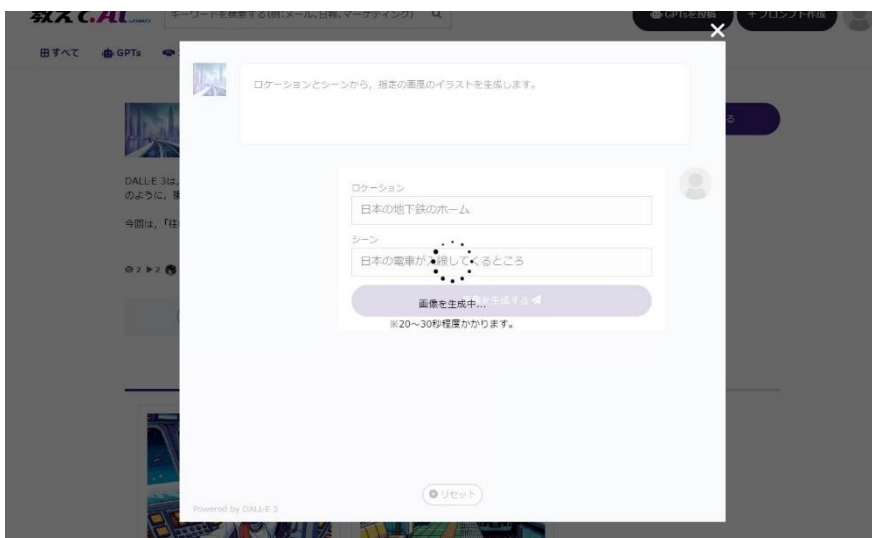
教えてAI

キーワードを検索する(例:メール、日報、マーケティング)

GPTsを投稿

＋プロンプト作成

田すべて　GPTs

ロケーションとシーンから、指定の画風のイラストを生成します。

DALL-E 3は、のように、※

今回は、「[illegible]

ロケーション

日本の地下鉄のホーム

シーン

日本の電車が入線してくるところ

画像を生成中...

※20～30秒程度かかります。

リセット

Powered by DALL-E 3